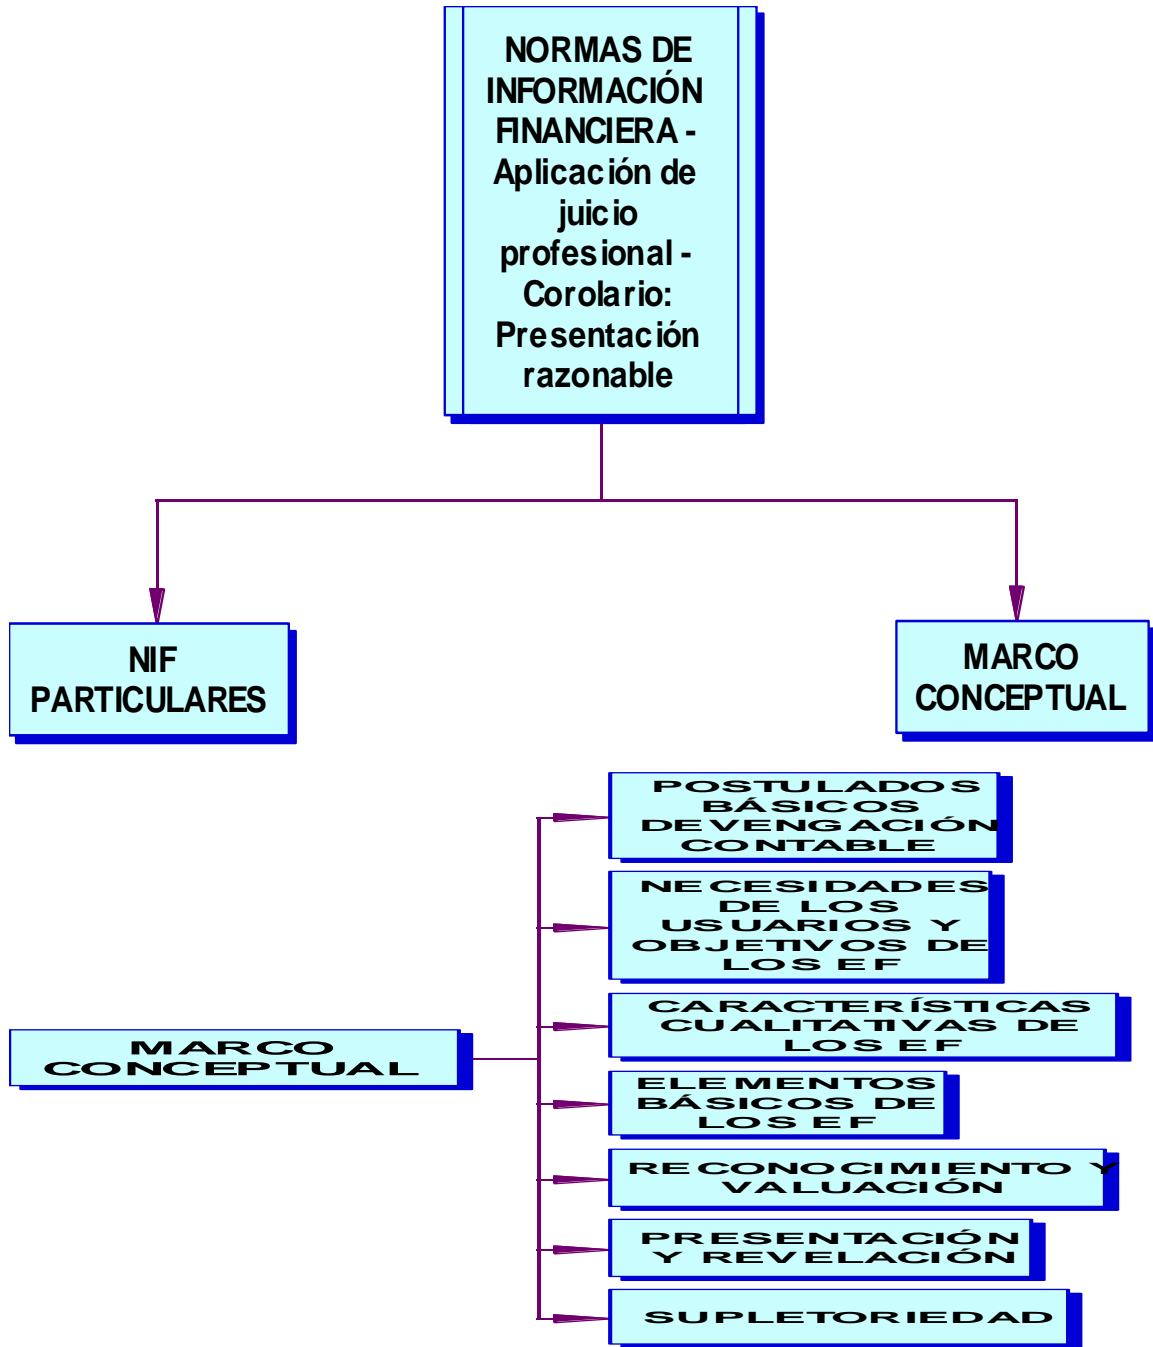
NORMAS DE INFORMACIÓN FINANCIERA - Aplicación de juicio profesional - Corolario: Presentación razonable

NIF PARTICULARES

MARCO CONCEPTUAL

MARCO CONCEPTUAL

POSTULADOS BÁSICOS DEVENGACIÓN CONTABLE

NECESIDADES DE LOS USUARIOS Y OBJETIVOS DE LOS EF

CARACTERÍSTICAS CUALITATIVAS DE LOS EF

ELEMENTOS BÁSICOS DE LOS EF

RECONOCIMIENTO Y VALUACIÓN

PRESENTACIÓN Y REVELACIÓN

SUPLETORIEDAD